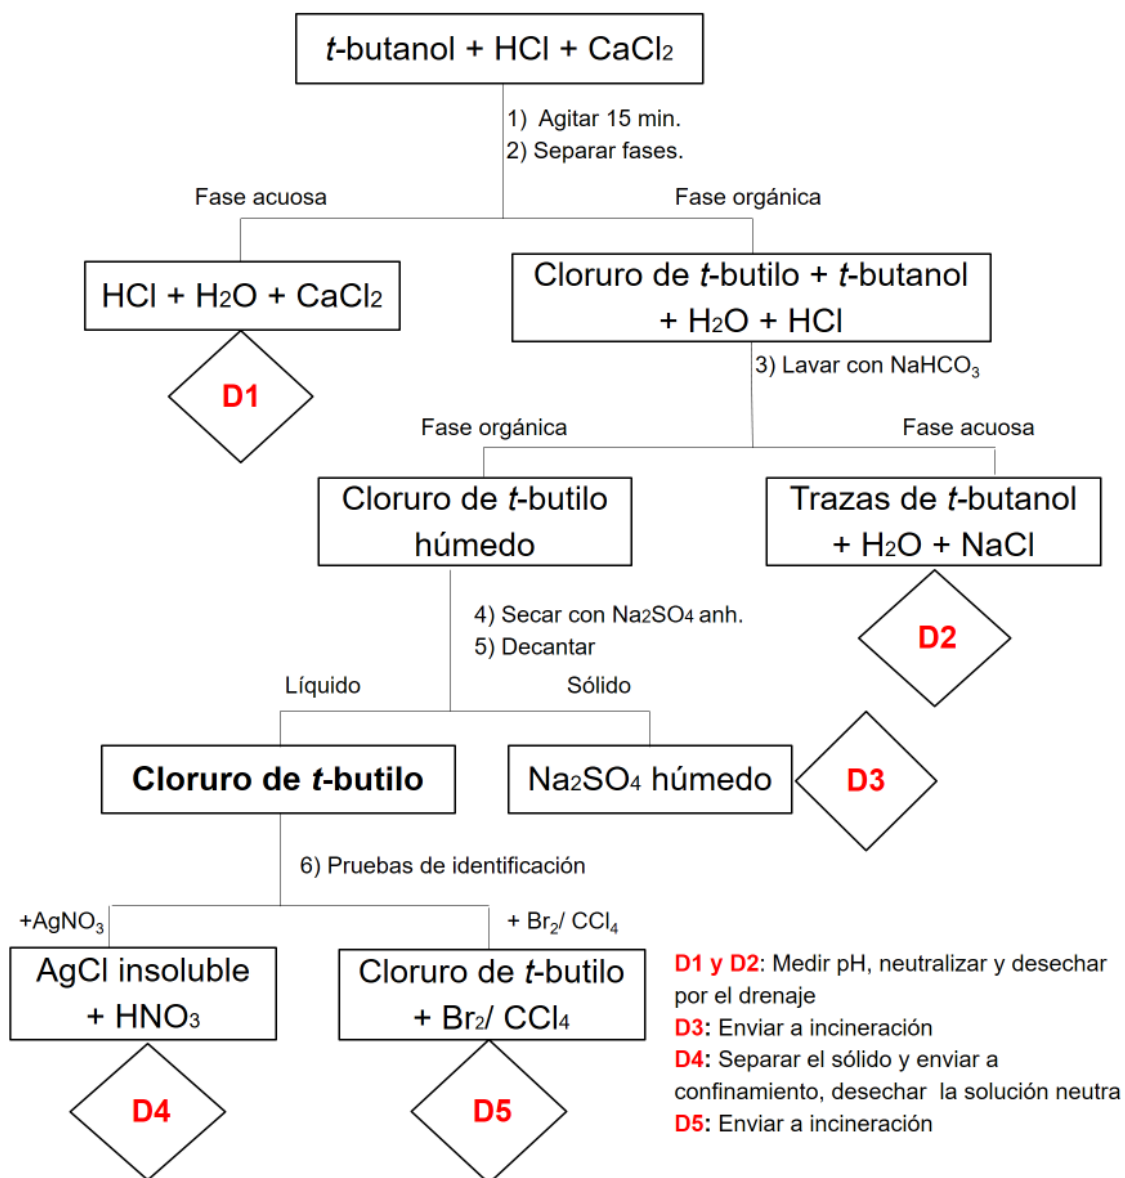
t-butanol + HCl + $CaCl_2$

1) Agitar 15 min.
2) Separar fases.

Fase acuosa

Fase orgánica

HCl + $H_2O$ + $CaCl_2$

D1

Cloruro de t-butilo + t-butanol + $H_2O$ + HCl

3) Lavar con $NaHCO_3$

Fase orgánica

Fase acuosa

Cloruro de t-butilo húmedo

Trazas de t-butanol + $H_2O$ + NaCl

D2

4) Secar con $Na_2SO_4$ anh.
5) Decantar

Líquido

Sólido

Cloruro de t-butilo

$Na_2SO_4$ húmedo

D3

6) Pruebas de identificación

+$AgNO_3$

+ $Br_2$/ $CCl_4$

AgCl insoluble + $HNO_3$

Cloruro de t-butilo + $Br_2$/ $CCl_4$

D4

D5

D1 y D2: Medir pH, neutralizar y desechar por el drenaje
D3: Enviar a incineración
D4: Separar el sólido y enviar a confinamiento, desechar la solución neutra
D5: Enviar a incineración